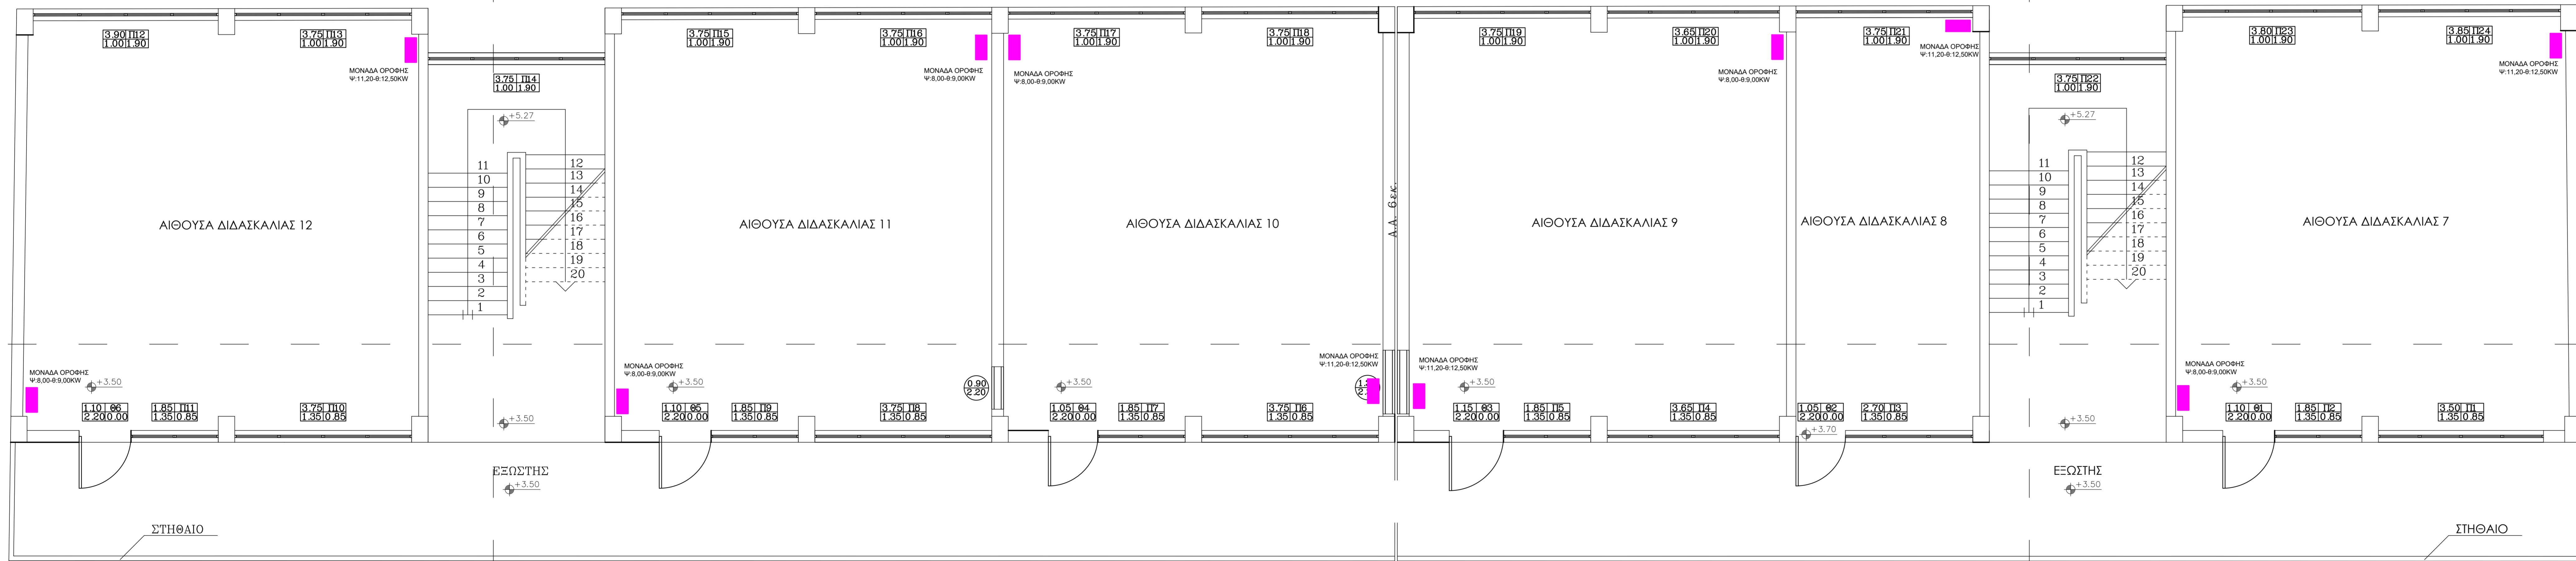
3.90 Π12
1.00 1.90

3.75 Π13
1.00 1.90

ΜΟΝΑΔΑ ΟΡΟΦΗΣ
Ψ:11,20-Θ:12,50KW

3.75 Π14
1.00 1.90

+5.27

11
10
9
8
7
6
5
4
3
2
1

12
13
14
15
16
17
18
19
20

ΑΙΘΟΥΣΑ ΔΙΔΑΣΚΑΛΙΑΣ 12

ΜΟΝΑΔΑ ΟΡΟΦΗΣ
Ψ:8,00-Θ:9,00KW

+3.50

1.10 Θ6
2.20 0.00

1.85 Π11
1.35 0.85

3.75 Π10
1.35 0.85

+3.50

ΕΞΩΣΤΗΣ
+3.50

ΣΤΗΘΑΙΟ

3.75 Π15
1.00 1.90

3.75 Π16
1.00 1.90

ΜΟΝΑΔΑ ΟΡΟΦΗΣ
Ψ:8,00-Θ:9,00KW

ΑΙΘΟΥΣΑ ΔΙΔΑΣΚΑΛΙΑΣ 11

ΜΟΝΑΔΑ ΟΡΟΦΗΣ
Ψ:8,00-Θ:9,00KW

+3.50

1.10 Θ5
2.20 0.00

1.85 Π9
1.35 0.85

3.75 Π8
1.35 0.85

0.90
2.20

ΜΟΝΑΔΑ ΟΡΟΦΗΣ
Ψ:8,00-Θ:9,00KW

3.75 Π17
1.00 1.90

3.75 Π18
1.00 1.90

ΑΙΘΟΥΣΑ ΔΙΔΑΣΚΑΛΙΑΣ 10

+3.50

1.05 Θ4
2.20 0.00

1.85 Π7
1.35 0.85

3.75 Π6
1.35 0.85

ΜΟΝΑΔΑ ΟΡΟΦΗΣ
Ψ:11,20-Θ:12,50KW

Δ.Α. 6εκ.

3.75 Π19
1.00 1.90

3.65 Π20
1.00 1.90

ΜΟΝΑΔΑ ΟΡΟΦΗΣ
Ψ:8,00-Θ:9,00KW

ΑΙΘΟΥΣΑ ΔΙΔΑΣΚΑΛΙΑΣ 9

ΜΟΝΑΔΑ ΟΡΟΦΗΣ
Ψ:11,20-Θ:12,50KW

+3.50

1.15 Θ3
2.20 0.00

1.85 Π5
1.35 0.85

3.65 Π4
1.35 0.85

3.75 Π21
1.00 1.90

ΜΟΝΑΔΑ ΟΡΟΦΗΣ
Ψ:11,20-Θ:12,50KW

ΑΙΘΟΥΣΑ ΔΙΔΑΣΚΑΛΙΑΣ 8

1.05 Θ2
2.20 0.00

2.70 Π3
1.35 0.85

+3.70

3.75 Π22
1.00 1.90

+5.27

11
10
9
8
7
6
5
4
3
2
1

12
13
14
15
16
17
18
19
20

+3.50

ΕΞΩΣΤΗΣ
+3.50

3.80 Π23
1.00 1.90

3.85 Π24
1.00 1.90

ΜΟΝΑΔΑ ΟΡΟΦΗΣ
Ψ:11,20-Θ:12,50KW

ΑΙΘΟΥΣΑ ΔΙΔΑΣΚΑΛΙΑΣ 7

ΜΟΝΑΔΑ ΟΡΟΦΗΣ
Ψ:8,00-Θ:9,00KW

+3.50

1.10 Θ1
2.20 0.00

1.85 Π2
1.35 0.85

3.50 Π1
1.35 0.85

ΣΤΗΘΑΙΟ